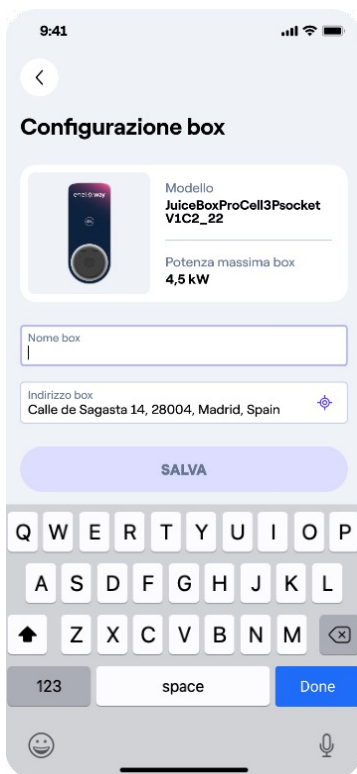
9:41

Configurazione box

emotion·way

Modello
JuiceBoxProCell3Psocket V1C2_22

Potenza massima box
4,5 kW

Nome box

Indirizzo box
Calle de Sagasta 14, 28004, Madrid, Spain

SALVA

Q W E R T Y U I O P
A S D F G H J K L
Z X C V B N M
123 space Done